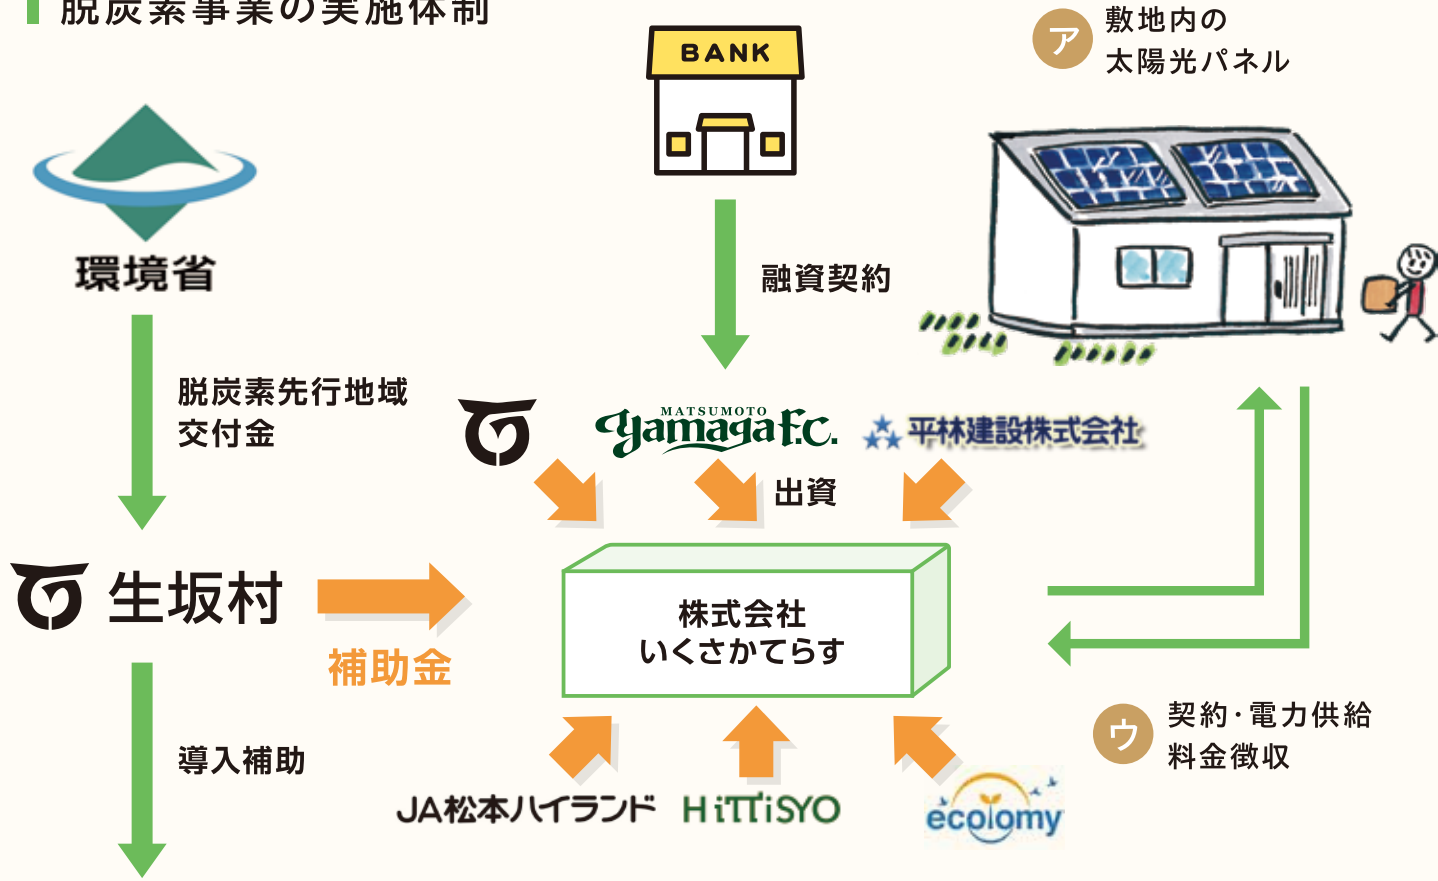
脱炭素事業の実施体制

BANK

ア 敷地内の太陽光パネル

環境省

融資契約

脱炭素先行地域交付金

MATSUMOTO Yamaga F.C.

平林建設株式会社

出資

生坂村

補助金

株式会社
いくさかてらす

ウ 契約・電力供給
料金徴収

導入補助

JA松本ハイランド

HiTTiSYO

ecolomy